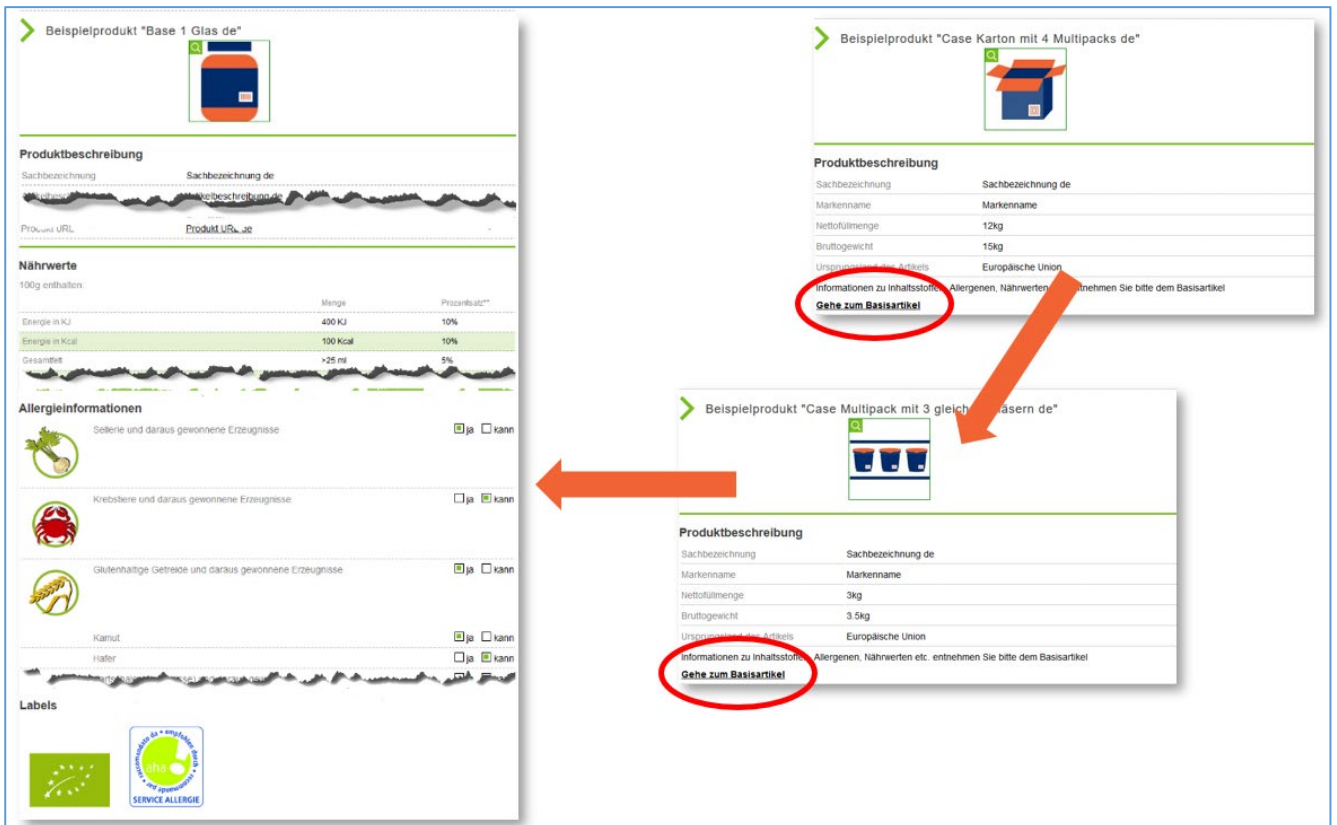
Beispielprodukt "Base 1 Glas de"

Produktbeschreibung

| | |
|---|---|
| Sachbezeichnung | Sachbezeichnung de |
| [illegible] | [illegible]beschreibung de |
| Produkt URL | Produkt URL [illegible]e |

Nährwerte

100g enthalten:

| | Menge | Prozentsatz** |
|---|---|---|
| Energie in KJ | 400 KJ | 10% |
| Energie in Kcal | 100 Kcal | 10% |
| Gesamtfett | >25 ml | 5% |

Allergieinformationen

Sellerie und daraus gewonnene Erzeugnisse ja kann

Krebstiere und daraus gewonnene Erzeugnisse ja kann

Glutenhaltige Getreide und daraus gewonnene Erzeugnisse ja kann

Kamut ja kann

Hafer ja kann

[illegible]

Labels

aha SERVICE ALLERGIE

Beispielprodukt "Case Karton mit 4 Multipacks de"

Produktbeschreibung

| | |
|---|---|
| Sachbezeichnung | Sachbezeichnung de |
| Markenname | Markenname |
| Nettofüllmenge | 12kg |
| Bruttogewicht | 15kg |
| Ursprungsland des Artikels | Europäische Union |

Informationen zu Inhaltsstoffen, Allergenen, Nährwerten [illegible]ntnehmen Sie bitte dem Basisartikel

Gehe zum Basisartikel

Beispielprodukt "Case Multipack mit 3 gleich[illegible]äsern de"

Produktbeschreibung

| | |
|---|---|
| Sachbezeichnung | Sachbezeichnung de |
| Markenname | Markenname |
| Nettofüllmenge | 3kg |
| Bruttogewicht | 3.5kg |
| Ursprungsland des Artikels | Europäische Union |

Informationen zu Inhaltsstoffen, Allergenen, Nährwerten etc. entnehmen Sie bitte dem Basisartikel

Gehe zum Basisartikel